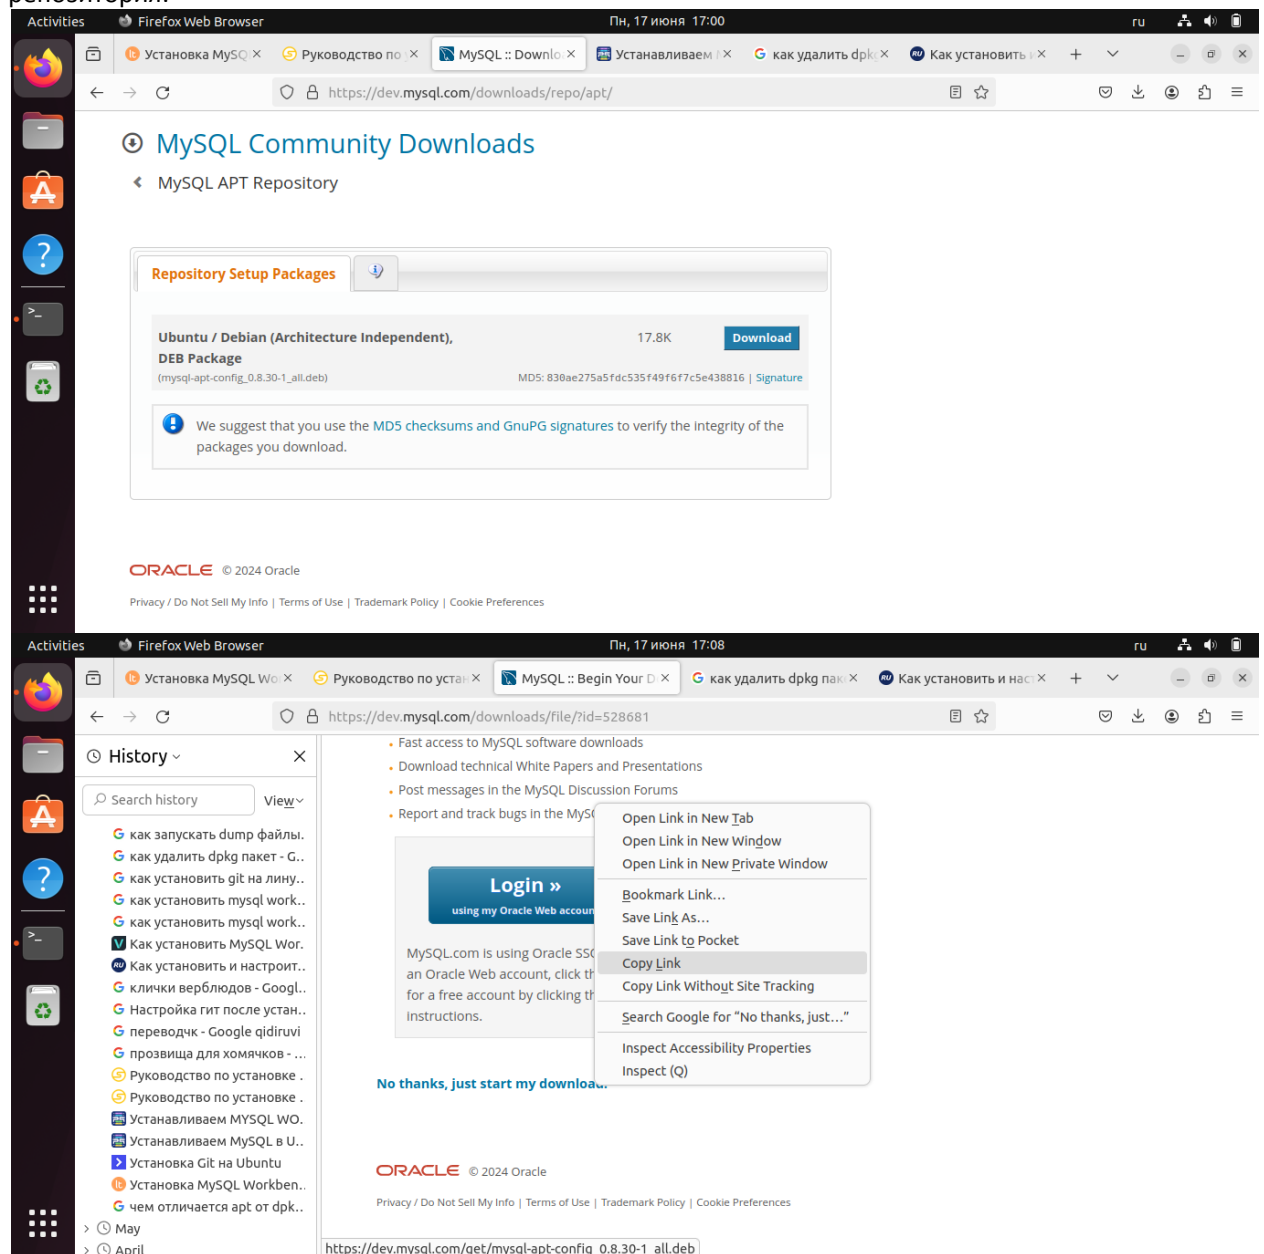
репозитория:

Activities Firefox Web Browser Пн, 17 июня 17:00 ru

Установка MySQ × Руководство по × MySQL :: Downlo × Устанавливаем × как удалить dpk × Как установить ×

https://dev.mysql.com/downloads/repo/apt/

MySQL Community Downloads

MySQL APT Repository

Repository Setup Packages

Ubuntu / Debian (Architecture Independent), DEB Package
(mysql-apt-config_0.8.30-1_all.deb)

17.8K

Download

MD5: 830ae275a5fdc535f49f6f7c5e438816 | Signature

We suggest that you use the MD5 checksums and GnuPG signatures to verify the integrity of the packages you download.

ORACLE © 2024 Oracle

Privacy / Do Not Sell My Info | Terms of Use | Trademark Policy | Cookie Preferences

Activities Firefox Web Browser Пн, 17 июня 17:08 ru

Установка MySQL Wo × Руководство по уста × MySQL :: Begin Your D × как удалить dpkg пак × Как установить и нас ×

https://dev.mysql.com/downloads/file/?id=528681

History

Search history View

как запускать dump файлы.
как удалить dpkg пакет - G..
как установить git на линy..
как установить mysql work..
как установить mysql work..
Как установить MySQL Wor.
Как установить и настроит..
клички верблюдов - Googl..
Настройка гит после устан..
переводчк - Google qidiruvi
прозвища для хомячков - ...
Руководство по установке .
Руководство по установке .
Устанавливаем MYSQL WO.
Устанавливаем MySQL в U..
Установка Git на Ubuntu
Установка MySQL Workben..
чем отличается apt от dpk..
May
April

Fast access to MySQL software downloads
Download technical White Papers and Presentations
Post messages in the MySQL Discussion Forums
Report and track bugs in the MyS

Login »
using my Oracle Web accoun

MySQL.com is using Oracle SS an Oracle Web account, click t for a free account by clicking t instructions.

No thanks, just start my downloa

Open Link in New Tab
Open Link in New Window
Open Link in New Private Window
Bookmark Link…
Save Link As…
Save Link to Pocket
Copy Link
Copy Link Without Site Tracking
Search Google for “No thanks, just…”
Inspect Accessibility Properties
Inspect (Q)

ORACLE © 2024 Oracle

Privacy / Do Not Sell My Info | Terms of Use | Trademark Policy | Cookie Preferences

https://dev.mysql.com/get/mysql-apt-config_0.8.30-1_all.deb